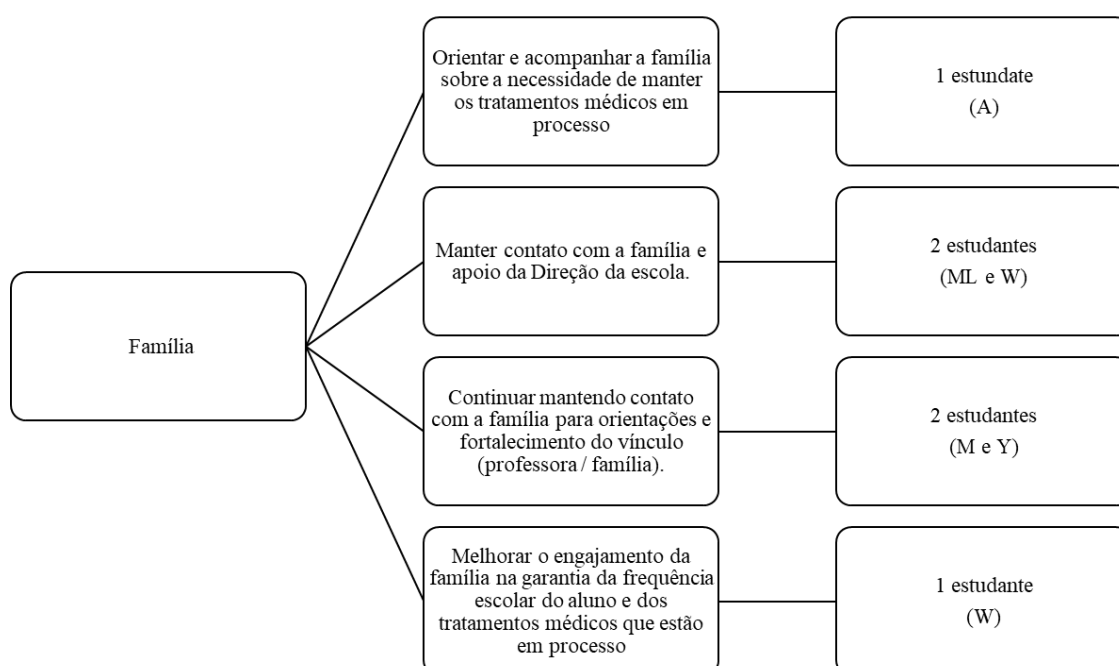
Família

Orientar e acompanhar a família sobre a necessidade de manter os tratamentos médicos em processo

1 estundate
(A)

Manter contato com a família e apoio da Direção da escola.

2 estudantes
(ML e W)

Continuar mantendo contato com a família para orientações e fortalecimento do vínculo (professora / família).

2 estudantes
(M e Y)

Melhorar o engajamento da família na garantia da frequência escolar do aluno e dos tratamentos médicos que estão em processo

1 estudante
(W)